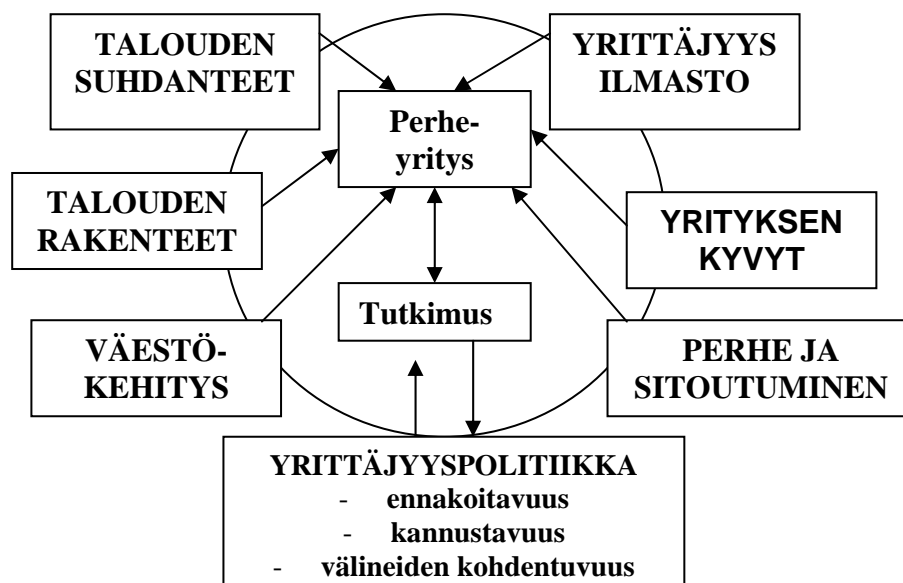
TALOUDEN SUHDANTEET

YRITTÄJYYS ILMASTO

Perheyritys

TALOUDEN RAKENTEET

YRITYKSEN KYVYT

Tutkimus

VÄESTÖKEHITYS

PERHE JA SITOUTUMINEN

YRITTÄJYYSPOLITIIKKA
- ennakoitavuus
- kannustavuus
- välineiden kohdentuvuus